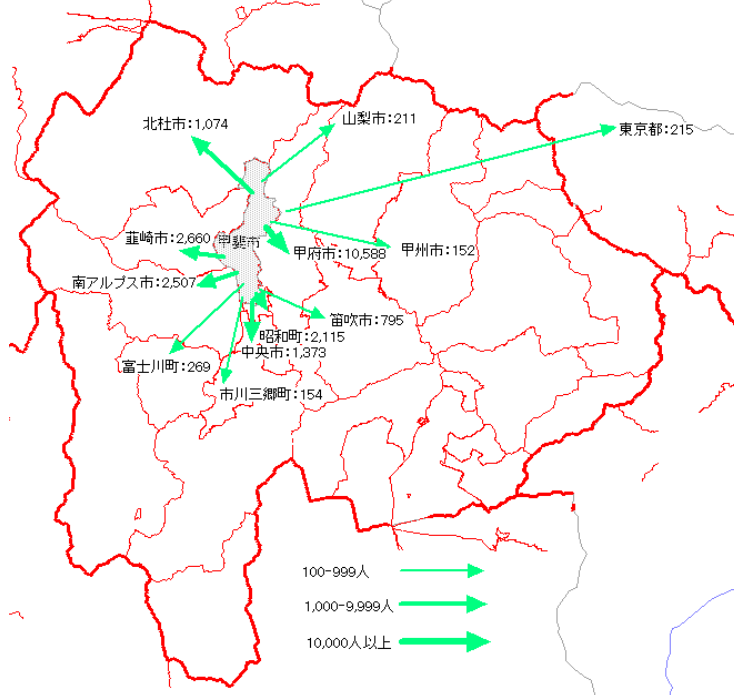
北杜市:1,074
山梨市:211
東京都:215
韮崎市:2,660
甲斐市
甲府市:10,588
甲州市:152
南アルプス市:2,507
笛吹市:795
昭和町:2,115
中央市:1,373
富士川町:269
市川三郷町:154

100-999人
1,000-9,999人
10,000人以上